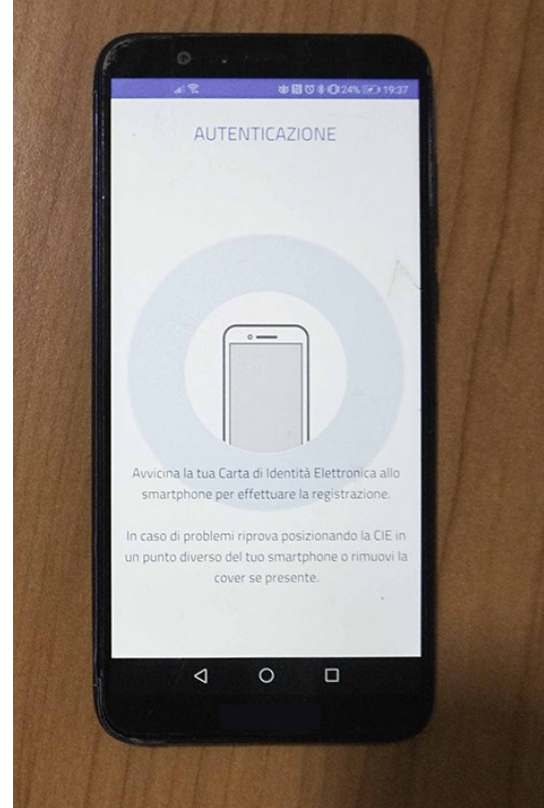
24% 19:37

AUTENTICAZIONE

Avvicina la tua Carta di Identità Elettronica allo smartphone per effettuare la registrazione.

In caso di problemi riprova posizionando la CIE in un punto diverso del tuo smartphone o rimuovi la cover se presente.